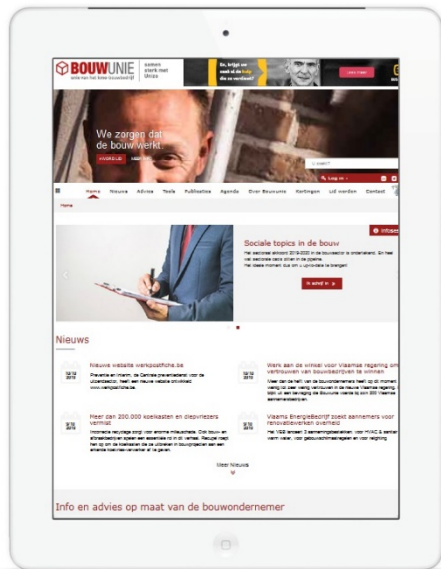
BOUWUNIE

samen sterk met Unizo

Ik, krijgt er ook al de hulp die ze verdient?

We zorgen dat de bouw werkt.

Home Nieuws Advies Tools Publicaties Agenda Over Bouwunie Kortingen Lid worden Contact

Home

Sociale topics in de bouw

Het sectoraal akkoord 2019-2020 in de bouwsector is ondertekend. Een heel wat sectorale zaken zitten in de pijplijn. Het ideale moment dus om u up-to-date te brengen!

Nieuws

Nieuwe website werkpostfiche.be

Meer dan 200.000 koelkasten en diepvriezers vermist

Werk aan de winkel voor Vlaamse regering om vertrouwen van bouwbedrijven te winnen

Vlaams EnergieBedrijf zoekt aannemers voor renovatiewerken overheid

Meer Nieuws

Info en advies op maat van de bouwondernemer